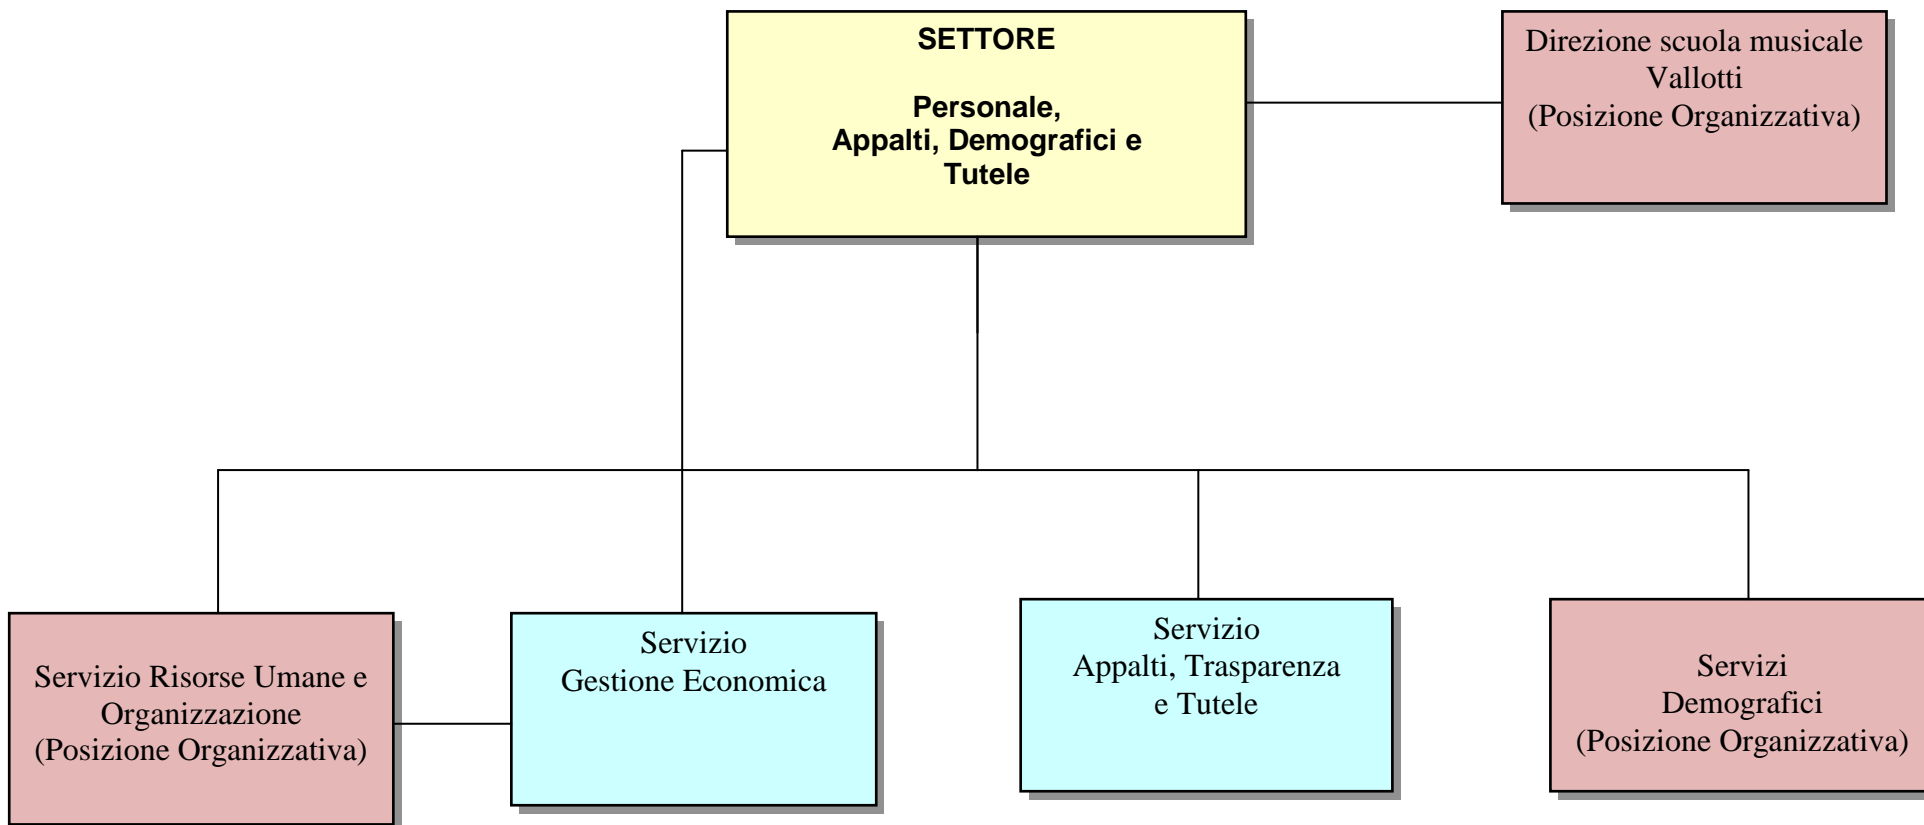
SETTORE

Personale, Appalti, Demografici e Tutele

Direzione scuola musicale Vallotti (Posizione Organizzativa)

Servizio Risorse Umane e Organizzazione (Posizione Organizzativa)

Servizio Gestione Economica

Servizio Appalti, Trasparenza e Tutele

Servizi Demografici (Posizione Organizzativa)